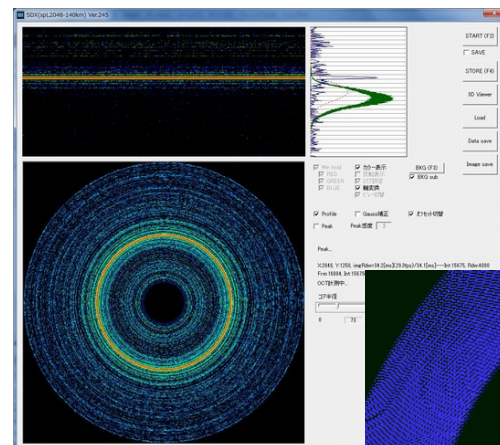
SDX(xpl,2048-140km) Ver.2K5

START (F2)
SAVE
STORE (F4)
3D Viewer
Load
Data save
Image save

Win hold
RED
GREEN
BLUE
カラー表示
反転表示
STEREO
軸変換
ヒュー切替

BKG (F3)
BKG sub

Profile
Gauss補正
オフセット切替
Peak
Peak感度

Peak...

X:2048, Y:1250, imgRdn=34.2[m] 29.0[px]/34.1[m]---Int:15875, Rdn:4080
Frm:16004, Int:15875
OCT計測中...
コア半径
0
70